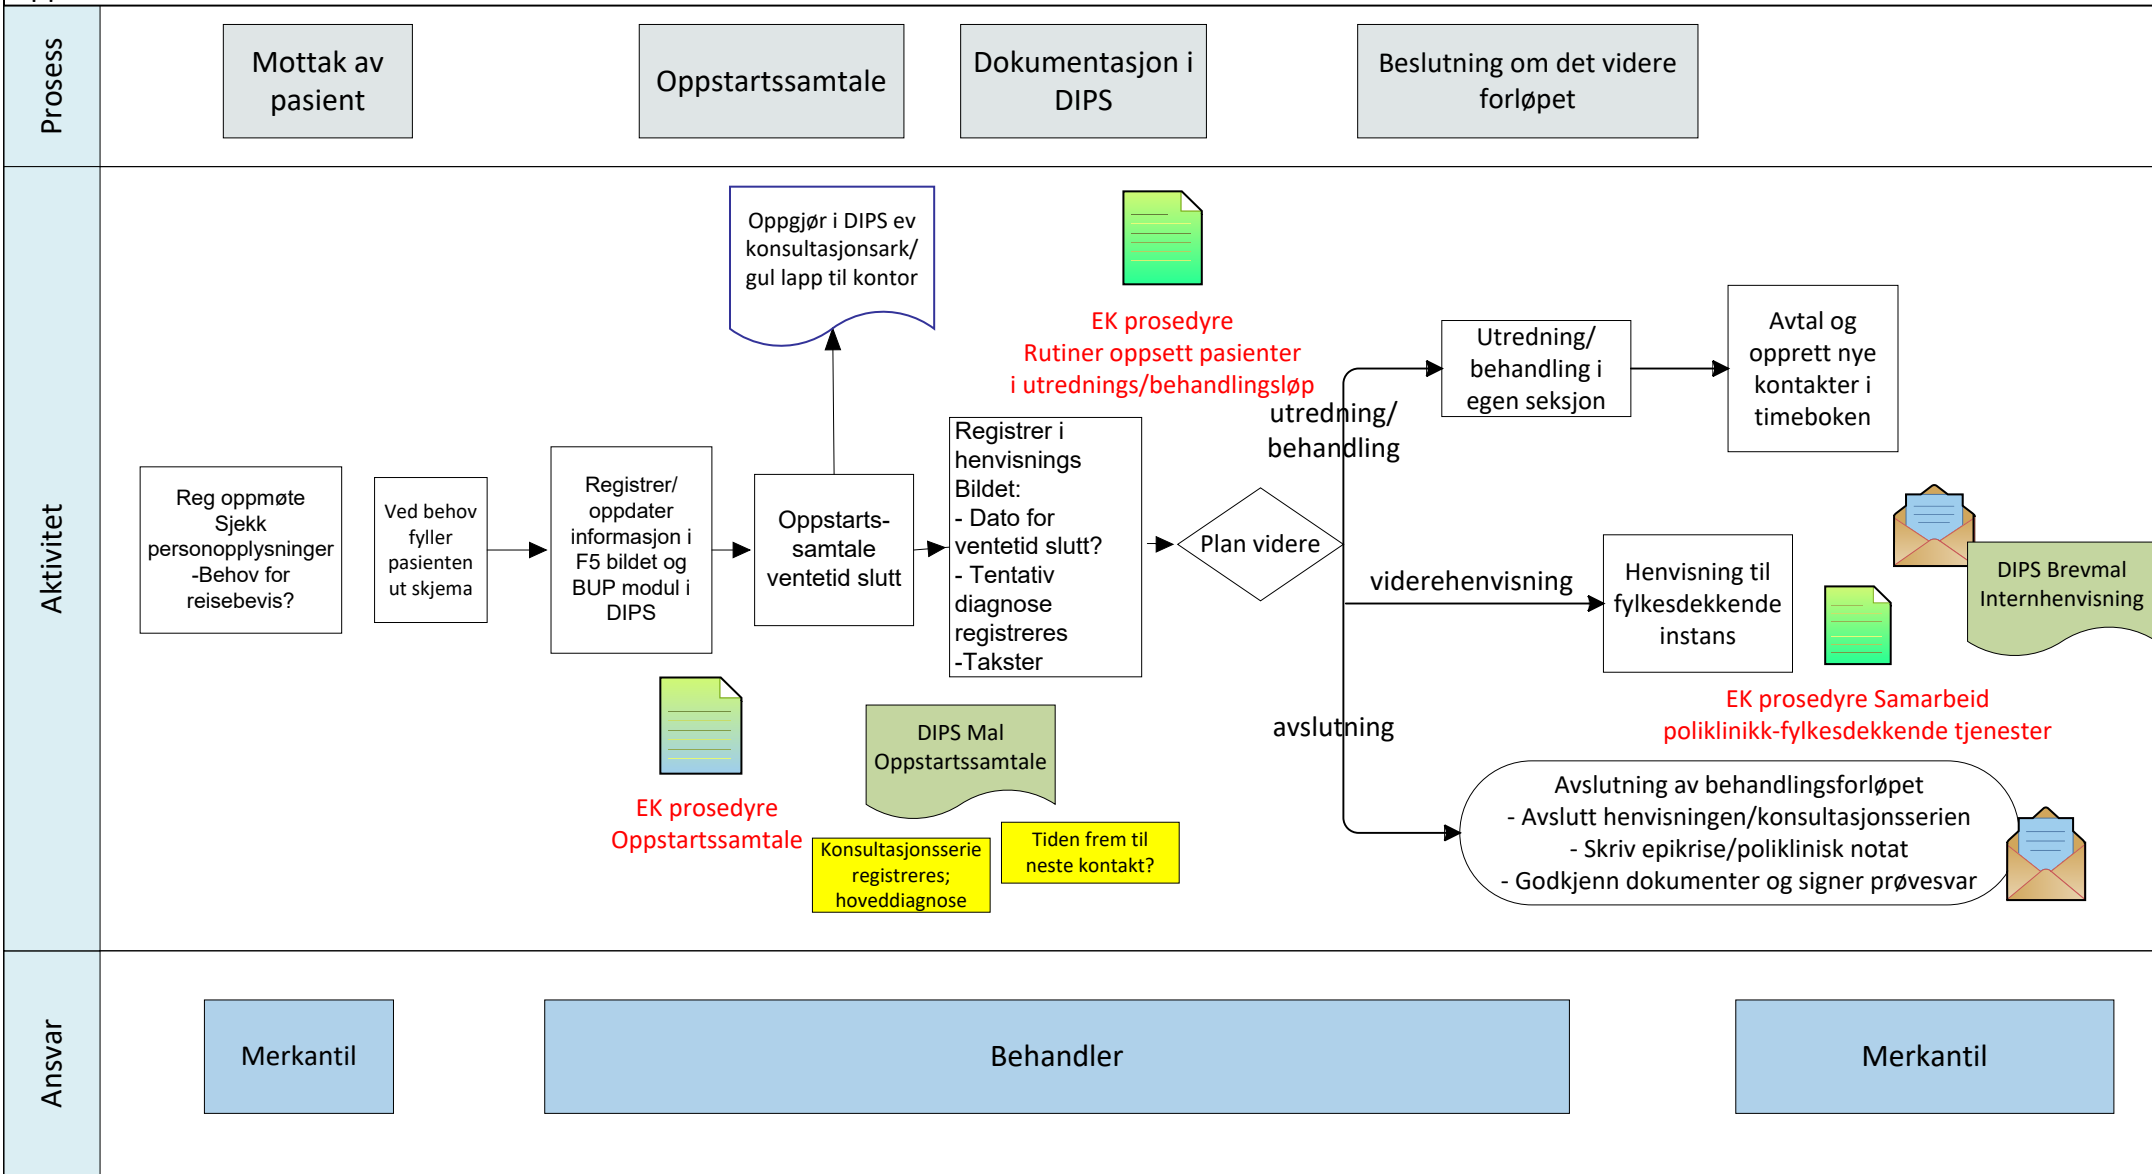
Prosess

Mottak av pasient

Oppstartssamtale

Dokumentasjon i DIPS

Beslutning om det videre forløpet

Aktivitet

Oppgjør i DIPS ev konsultasjonsark/ gul lapp til kontor

EK prosedyre
Rutiner oppsett pasienter i utrednings/behandlingsløp

Utredning/ behandling i egen seksjon

Avtal og opprett nye kontakter i timeboken

utredning/ behandling

Reg oppmøte
Sjekk personopplysninger
-Behov for reisebevis?

Ved behov fyller pasienten ut skjema

Registrer/ oppdater informasjon i F5 bildet og BUP modul i DIPS

Oppstarts-samtale ventetid slutt

Registrer i henvisnings Bildet:
- Dato for ventetid slutt?
- Tentativ diagnose registreres
-Takster

Plan videre

viderehenvisning

Henvisning til fylkesdekkende instans

DIPS Brevmal Internhenvisning

EK prosedyre Samarbeid poliklinikk-fylkesdekkende tjenester

avslutning

EK prosedyre Oppstartssamtale

DIPS Mal Oppstartssamtale

Konsultasjonsserie registreres; hoveddiagnose

Tiden frem til neste kontakt?

Avslutning av behandlingsforløpet
- Avslutt henvisningen/konsultasjonsserien
- Skriv epikrise/poliklinisk notat
- Godkjenn dokumenter og signer prøvesvar

Ansvar

Merkantil

Behandler

Merkantil